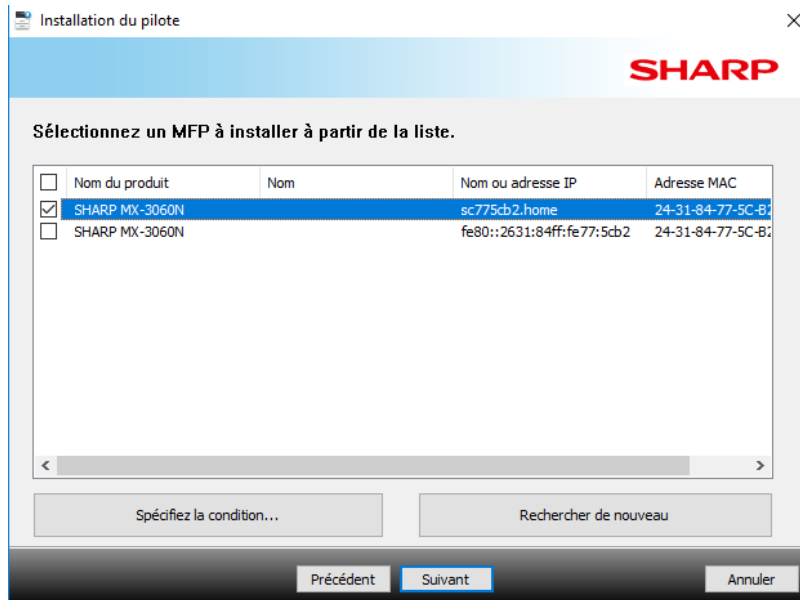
Installation du pilote

SHARP

Sélectionnez un MFP à installer à partir de la liste.

| ☐ Nom du produit | Nom | Nom ou adresse IP | Adresse MAC |
|---|---|---|---|
| ☑ SHARP MX-3060N | | sc775cb2.home | 24-31-84-77-5C-B2 |
| ☐ SHARP MX-3060N | | fe80::2631:84ff:fe77:5cb2 | 24-31-84-77-5C-B2 |

Spécifiez la condition...

Rechercher de nouveau

Précédent

Suivant

Annuler